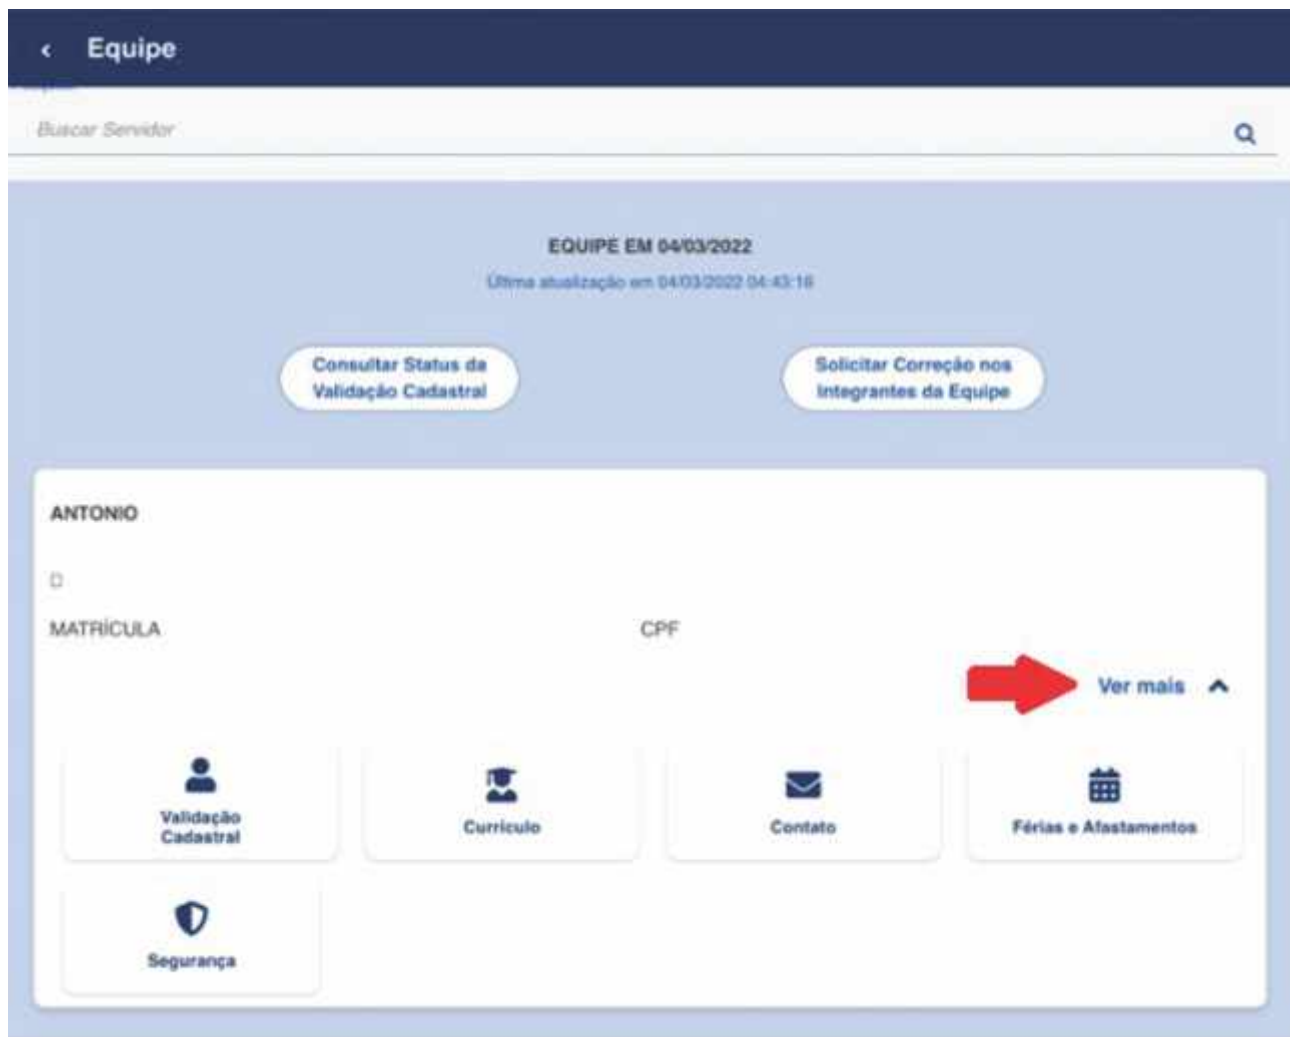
Equipe

Buscar Servidor

EQUIPE EM 04/03/2022

Última atualização em 04/03/2022 04:43:16

Consultar Status da Validação Cadastral

Solicitar Correção nos Integrantes da Equipe

ANTONIO

D

MATRÍCULA

CPF

Ver mais

Validação Cadastral

Currículo

Contato

Férias e Afastamentos

Segurança